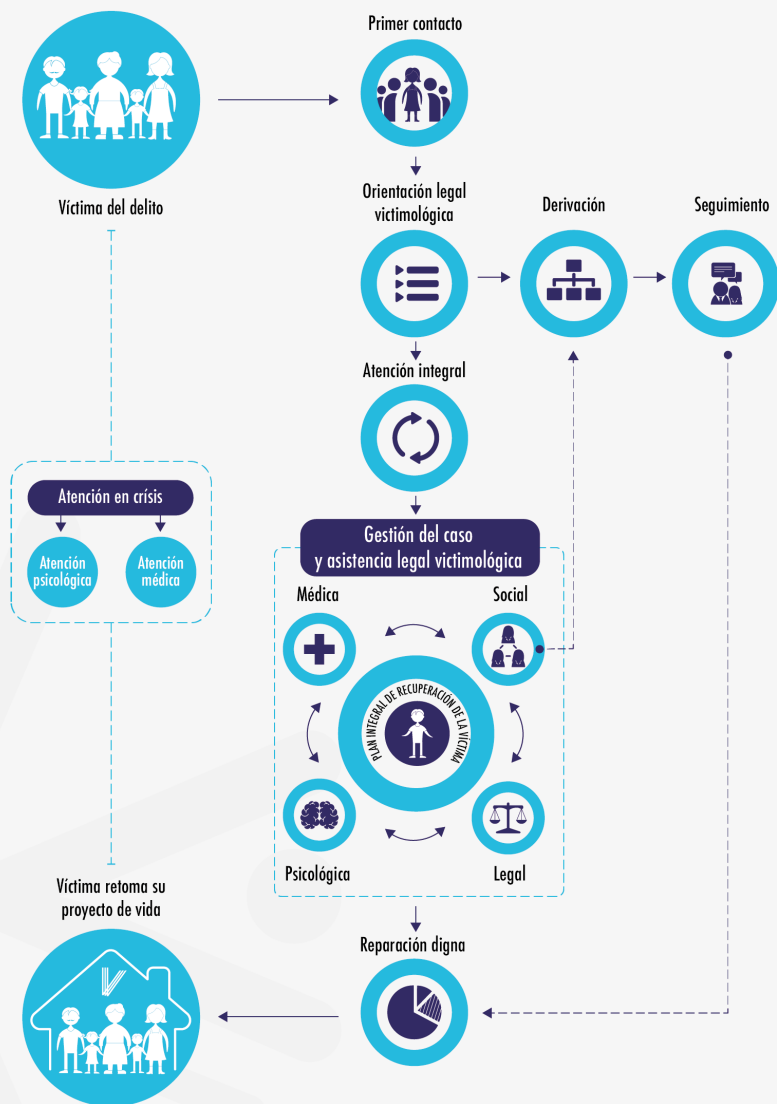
Víctima del delito

Primer contacto

Orientación legal victimológica

Derivación

Seguimiento

Atención integral

Atención en crísis

Atención psicológica

Atención médica

Gestión del caso y asistencia legal victimológica

Médica

Social

PLAN INTEGRAL DE RECUPERACIÓN DE LA VÍCTIMA

Psicológica

Legal

Víctima retoma su proyecto de vida

Reparación digna